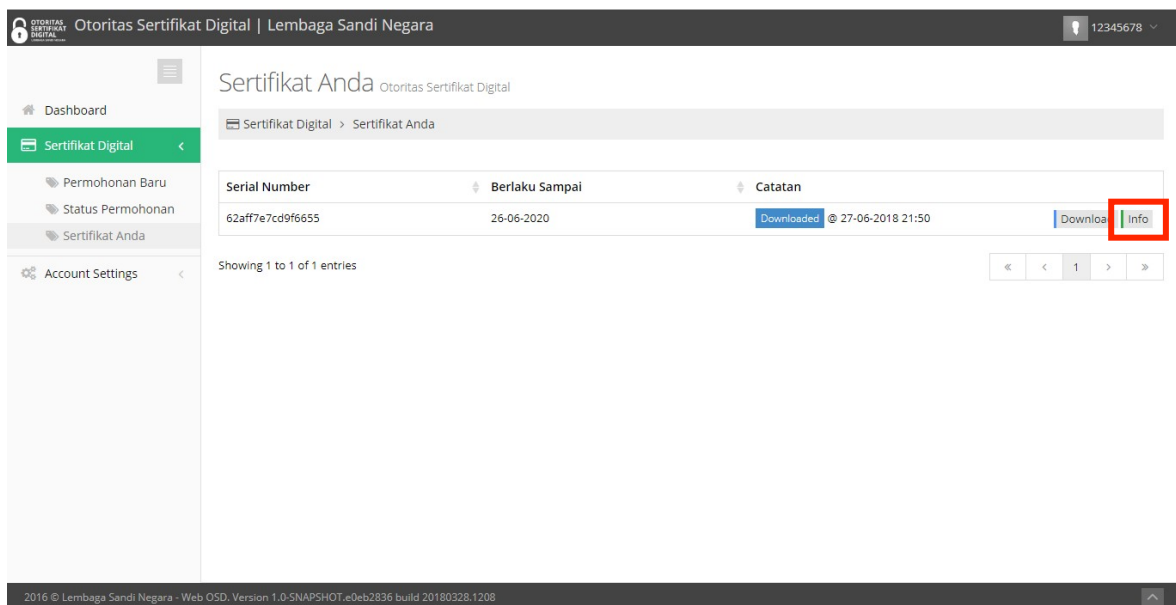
OTORITAS SERTIFIKAT DIGITAL Otoritas Sertifikat Digital | Lembaga Sandi Negara

12345678

Dashboard

Sertifikat Digital

Permohonan Baru

Status Permohonan

Sertifikat Anda

Account Settings

Sertifikat Anda Otoritas Sertifikat Digital

Sertifikat Digital > Sertifikat Anda

| Serial Number | Berlaku Sampai | Catatan | |
|---|---|---|---|
| 62aff7e7cd9f6655 | 26-06-2020 | Downloaded @ 27-06-2018 21:50 | Downloa Info |

Showing 1 to 1 of 1 entries

« ‹ 1 › »

2016 © Lembaga Sandi Negara - Web OSD. Version 1.0-SNAPSHOT.e0eb2836 build 20180328.1208